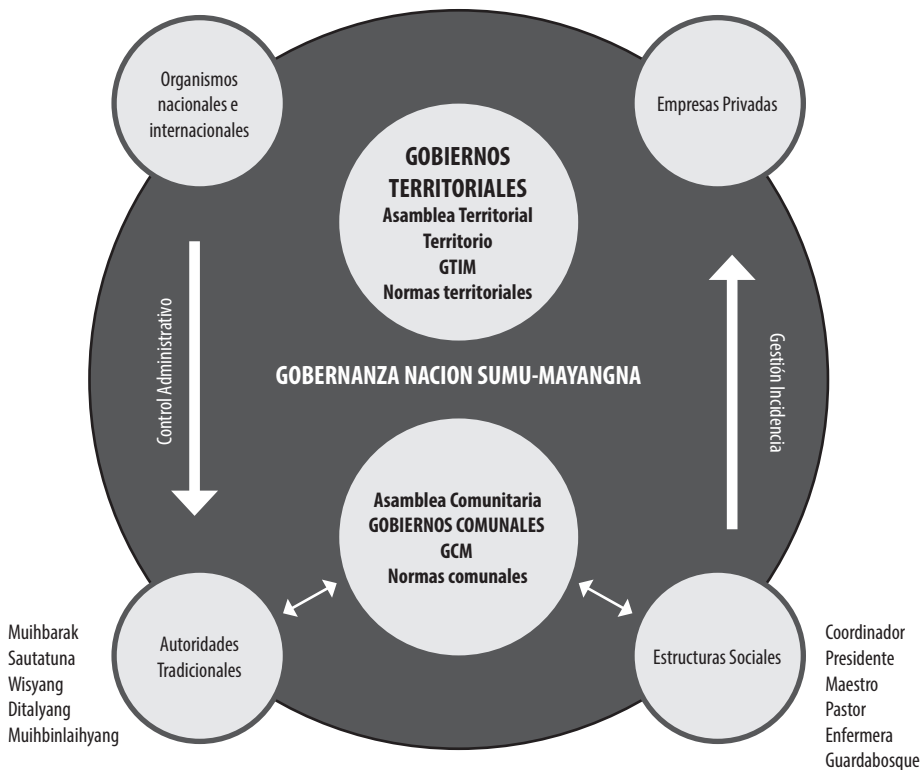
Organismos nacionales e internacionales

Empresas Privadas

GOBIERNOS TERRITORIALES
Asamblea Territorial
Territorio
GTIM
Normas territoriales

Control Administrativo

GOBERNANZA NACION SUMU-MAYANGNA

Gestión Incidencia

Asamblea Comunitaria
GOBIERNOS COMUNALES
GCM
Normas comunales

Muihbarak
Sautatuna
Wisyang
Ditalyang
Muihbinlaihyang

Autoridades Tradicionales

Estructuras Sociales

Coordinador
Presidente
Maestro
Pastor
Enfermera
Guardabosque